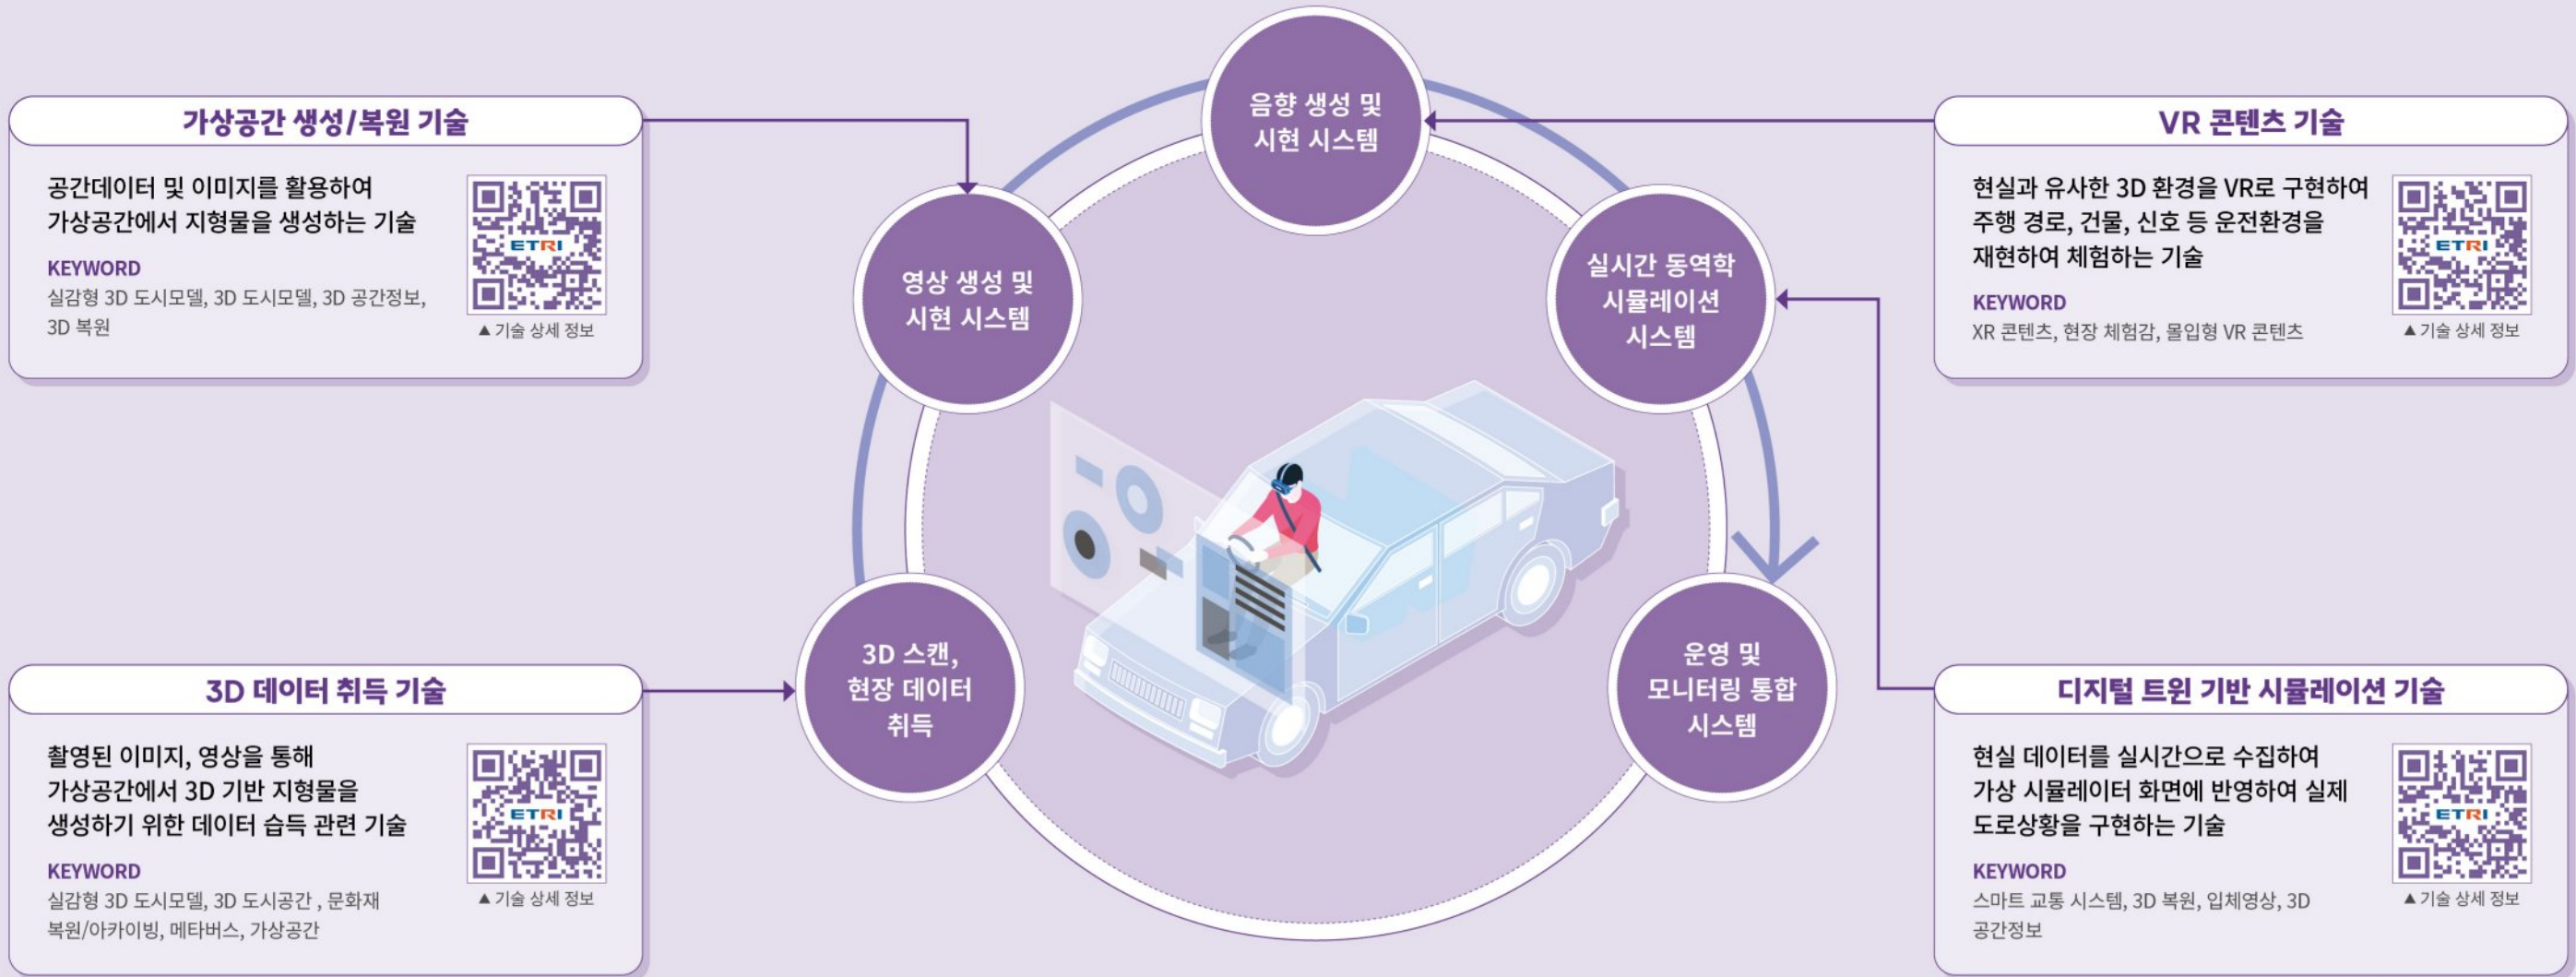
가상공간 생성/복원 기술

공간데이터 및 이미지를 활용하여 가상공간에서 지형물을 생성하는 기술

KEYWORD
실감형 3D 도시모델, 3D 도시모델, 3D 공간정보, 3D 복원

ETRI
▲기술 상세 정보

음향 생성 및 시현 시스템

VR 콘텐츠 기술

현실과 유사한 3D 환경을 VR로 구현하여 주행 경로, 건물, 신호 등 운전환경을 재현하여 체험하는 기술

KEYWORD
XR 콘텐츠, 현장 체험감, 몰입형 VR 콘텐츠

ETRI
▲기술 상세 정보

영상 생성 및 시현 시스템

실시간 동역학 시뮬레이션 시스템

3D 스캔, 현장 데이터 취득

운영 및 모니터링 통합 시스템

3D 데이터 취득 기술

촬영된 이미지, 영상을 통해 가상공간에서 3D 기반 지형물을 생성하기 위한 데이터 습득 관련 기술

KEYWORD
실감형 3D 도시모델, 3D 도시공간 , 문화재 복원/아카이빙, 메타버스, 가상공간

ETRI
▲기술 상세 정보

디지털 트윈 기반 시뮬레이션 기술

현실 데이터를 실시간으로 수집하여 가상 시뮬레이터 화면에 반영하여 실제 도로상황을 구현하는 기술

KEYWORD
스마트 교통 시스템, 3D 복원, 입체영상, 3D 공간정보

ETRI
▲기술 상세 정보